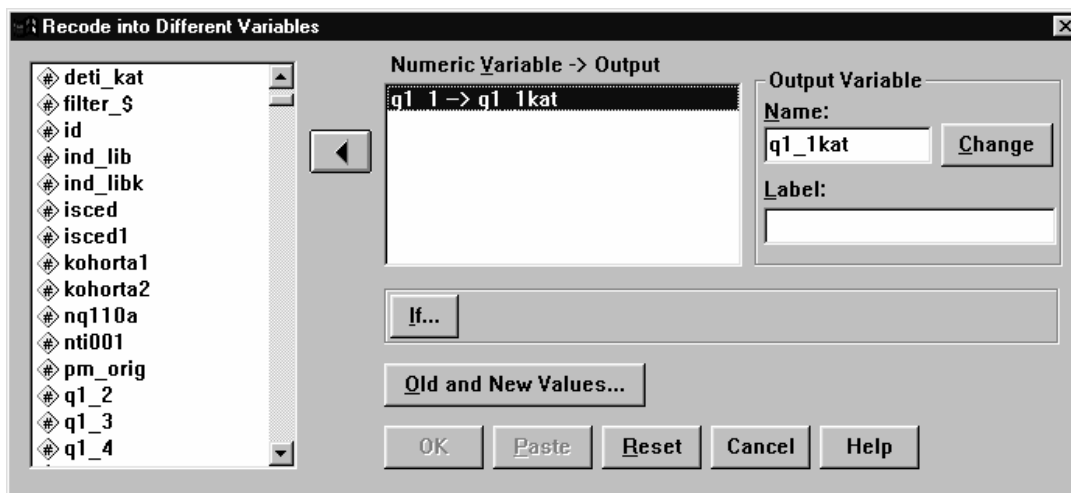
Recode into Different Variables

deti_kat
filter_$
id
ind_lib
ind_libk
isced
isced1
kohorta1
kohorta2
nq110a
nti001
pm_orig
q1_2
q1_3
q1_4

Numeric Variable -> Output
q1_1 -> q1_1kat

Output Variable
Name:
q1_1kat
Change
Label:

If...

Old and New Values...

OK
Paste
Reset
Cancel
Help